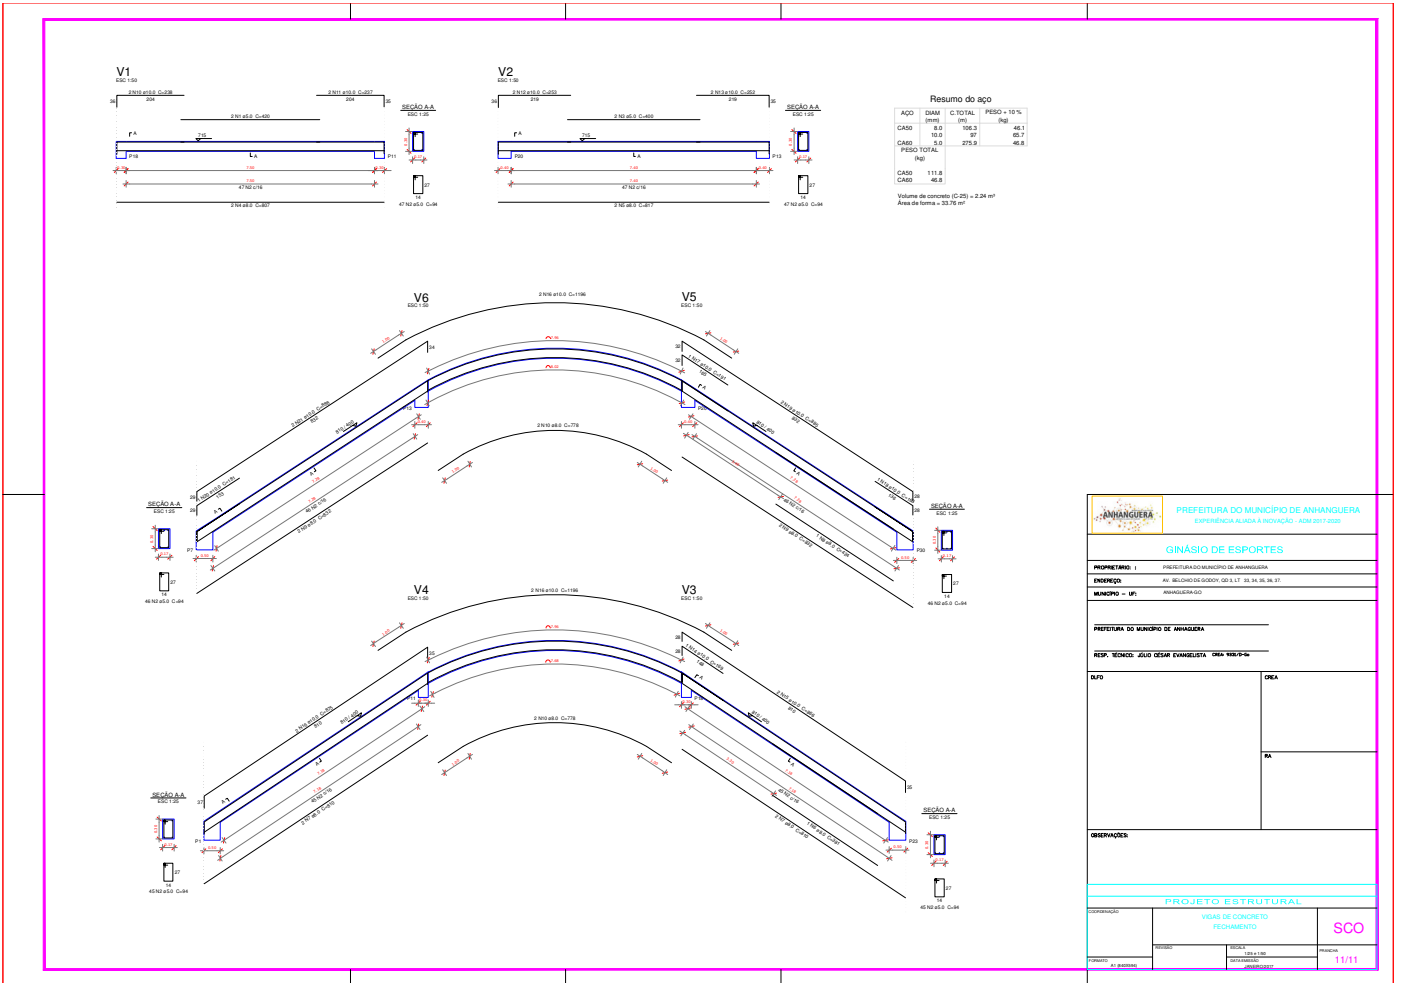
V1
ESC 1:50

2 N10 ø10.0 C=238
204
2 N11 ø10.0 C=237
204
36
35
2 N1 ø5.0 C=420
SEÇÃO A-A
ESC 1:25
A
7/15
A
P18
P11
47 N2 c/16
27
14
47 N2 ø5.0 C=94
2 N4 ø8.0 C=807

V2
ESC 1:50

2 N12 ø10.0 C=253
219
2 N13 ø10.0 C=253
219
36
35
2 N3 ø5.0 C=400
SEÇÃO A-A
ESC 1:25
A
7/15
A
P30
P13
47 N2 c/16
27
14
47 N2 ø5.0 C=94
2 N5 ø8.0 C=817

Resumo do aço

| AÇO | DIAM (mm) | C.TOTAL (m) | PESO + 10 % (kg) |
|---|---|---|---|
| CA50 | 8.0 | 106.3 | 46.1 |
| | 10.0 | 97 | 65.7 |
| CA60 | 5.0 | 275.9 | 46.8 |

| PESO TOTAL (kg) | |
|---|---|
| CA50 | 111.8 |
| CA60 | 46.8 |

Volume de concreto (C-25) = 2.24 m²
Área de forma = 33.76 m²

V6
ESC 1:50
2 N16 ø10.0 C=1196
V5
ESC 1:50
2 N10 ø8.0 C=778
SEÇÃO A-A
ESC 1:25
27
14
46 N2 ø5.0 C=94
P7
P30
SEÇÃO A-A
ESC 1:25
27
14
46 N2 ø5.0 C=94

V4
ESC 1:50
2 N16 ø10.0 C=1196
V3
ESC 1:50
2 N10 ø8.0 C=778
SEÇÃO A-A
ESC 1:25
27
14
45 N2 ø5.0 C=94
P1
P22
SEÇÃO A-A
ESC 1:25
27
14
45 N2 ø5.0 C=94

ANHANGUERA
PREFEITURA DO MUNICÍPIO DE ANHANGUERA
EXPERIÊNCIA ALIADA À INOVAÇÃO - ADM 2017-2020
GINÁSIO DE ESPORTES
PROPRIETÁRIO: PREFEITURA DO MUNICÍPIO DE ANHANGUERA
ENDEREÇO: AV. BELCHIOR DE GODOY, QD 3, LT 33, 34, 35, 36, 37.
MUNICÍPIO - UF: ANHANGUERA-GO
PREFEITURA DO MUNICÍPIO DE ANHANGUERA
RESP. TÉCNICO: JÚLIO CÉSAR EVANGELISTA CREA: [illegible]
DLFO
CREA
RA
OBSERVAÇÕES:
PROJETO ESTRUTURAL
COORDENAÇÃO
VIGAS DE CONCRETO
FECHAMENTO
SCO
REVISÃO
ESCALA
1:25 e 1:50
PRANCHA
FORMATO
A1 (840X594)
DATA EMISSÃO
JANEIRO/2017
11/11